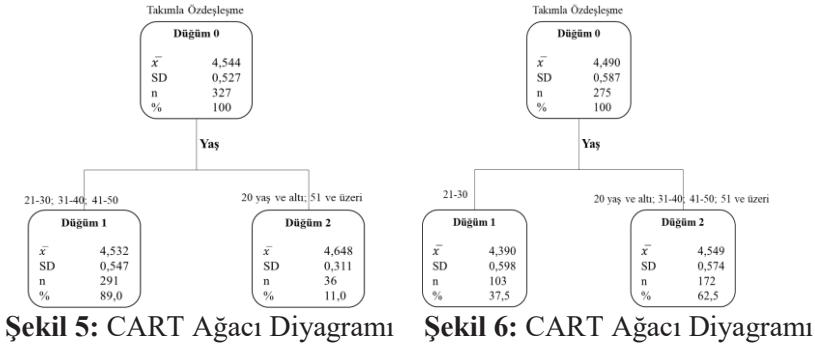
Takımla Özdeşleşme

**Düğüm 0**

| | |
|---|---|
| $\bar{x}$ | 4,544 |
| SD | 0,527 |
| n | 327 |
| % | 100 |

**Yaş**

21-30; 31-40; 41-50

**Düğüm 1**

| | |
|---|---|
| $\bar{x}$ | 4,532 |
| SD | 0,547 |
| n | 291 |
| % | 89,0 |

20 yaş ve altı; 51 ve üzeri

**Düğüm 2**

| | |
|---|---|
| $\bar{x}$ | 4,648 |
| SD | 0,311 |
| n | 36 |
| % | 11,0 |

**Şekil 5:** CART Ağacı Diyagramı

Takımla Özdeşleşme

**Düğüm 0**

| | |
|---|---|
| $\bar{x}$ | 4,490 |
| SD | 0,587 |
| n | 275 |
| % | 100 |

**Yaş**

21-30

**Düğüm 1**

| | |
|---|---|
| $\bar{x}$ | 4,390 |
| SD | 0,598 |
| n | 103 |
| % | 37,5 |

20 yaş ve altı; 31-40; 41-50; 51 ve üzeri

**Düğüm 2**

| | |
|---|---|
| $\bar{x}$ | 4,549 |
| SD | 0,574 |
| n | 172 |
| % | 62,5 |

**Şekil 6:** CART Ağacı Diyagramı